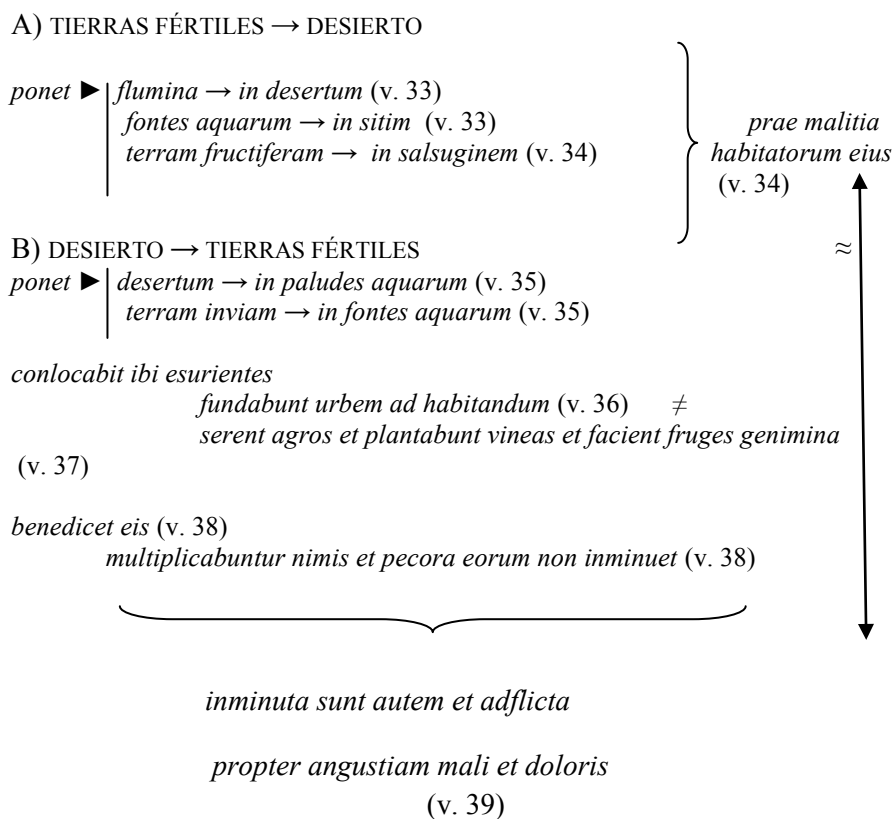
A) TIERRAS FÉRTILES → DESIERTO

*ponet* ► *flumina → in desertum* (v. 33)
*fontes aquarum → in sitim* (v. 33)
*terram fructiferam → in salsuginem* (v. 34)

*prae malitia habitatorum eius* (v. 34)

B) DESIERTO → TIERRAS FÉRTILES

≈

*ponet* ► *desertum → in paludes aquarum* (v. 35)
*terram inviam → in fontes aquarum* (v. 35)

*conlocabit ibi esurientes*
*fundabunt urbem ad habitandum* (v. 36) $\neq$
*serent agros et plantabunt vineas et facient fruges genimina* (v. 37)

*benedicet eis* (v. 38)
*multiplicabuntur nimis et pecora eorum non inminuet* (v. 38)

*inminuta sunt autem et adflicta*

*propter angustiam mali et doloris*
(v. 39)